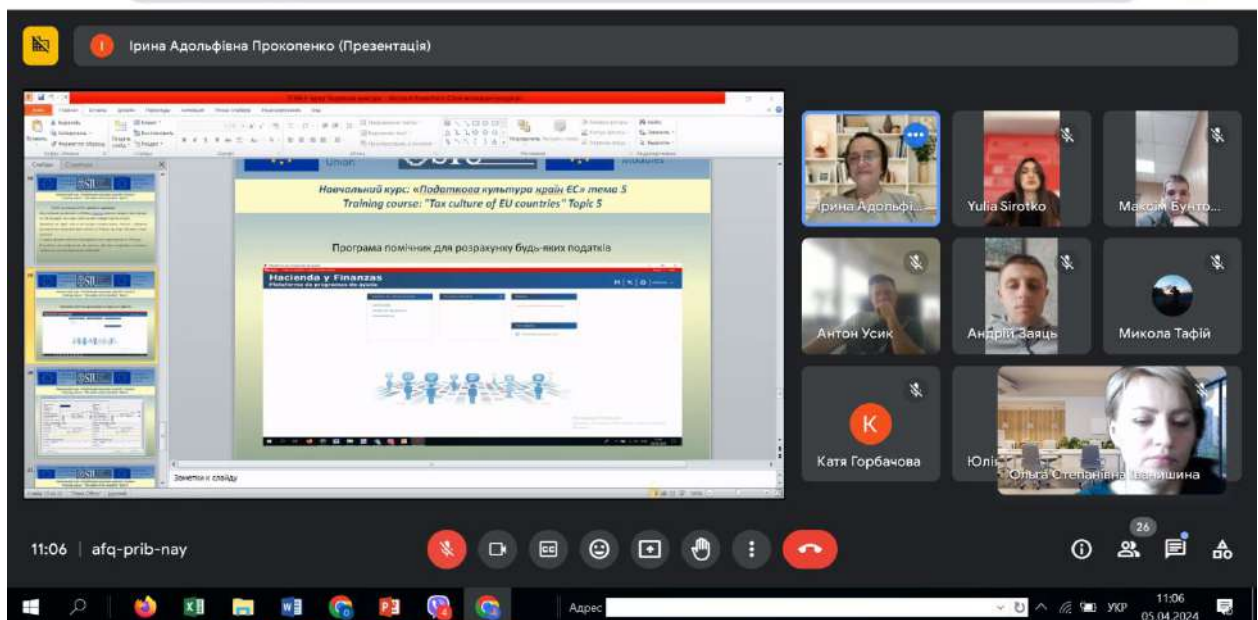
Ірина Адольфівна Прокопенко (Презентація)

Навчальний курс: «Податкова культура країн ЄС» тема 5
Training course: "Tax culture of EU countries" Topic 5

Програма помічник для розрахунку будь-яких податків

Hacienda y Finanzas
Plataforma de programas de ayuda

Заметки к слайду

Ірина Адольфі...
Yulia Sirotko
Максім Бунто...
Антон Усик
Андрій Заяць
Микола Тафій
K
Катя Горбачова
Юлі...
Ольга Степанівна Іванишина

11:06 | afq-prib-nay

26

Адрес
УКР
11:06
05.04.2024